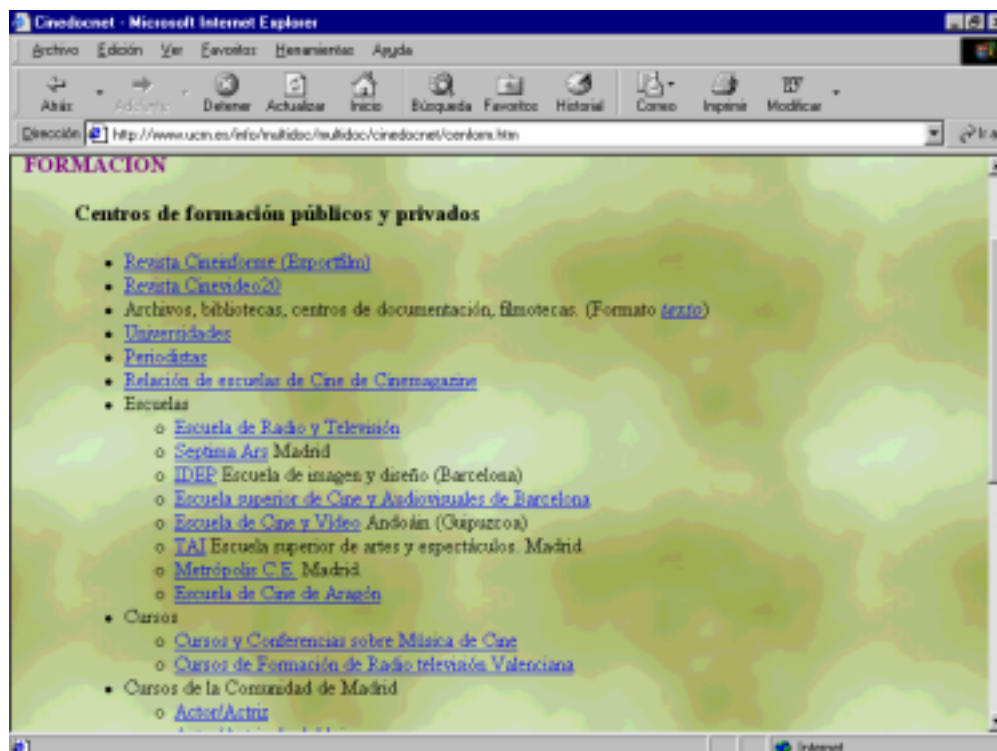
Cinedocnet - Microsoft Internet Explorer

Archivo Edición Ver Favoritos Herramientas Ayuda

Atrás Adelante Detener Actualizar Inicio Búsqueda Favoritos Historial Correo Imprimir Modificar

Dirección http://www.ucm.es/info/multidoc/multidoc/cinedocnet/cenform.htm

Ir a

FORMACION

Centros de formación públicos y privados

- Revista Cineinforme (Exportfilm)
- Revista Cinevideo20
- Archivos, bibliotecas, centros de documentación, filmotecas. (Formato texto)
- Universidades
- Periodistas
- Relación de escuelas de Cine de Cinemagazine
- Escuelas
  - Escuela de Radio y Televisión
  - Septima Ars Madrid
  - IDEP Escuela de imagen y diseño (Barcelona)
  - Escuela superior de Cine y Audiovisuales de Barcelona
  - Escuela de Cine y Video Andoáin (Guipuzcoa)
  - TAI Escuela superior de artes y espectáculos. Madrid
  - Metrópolis C.E. Madrid
  - Escuela de Cine de Aragón
- Cursos
  - Cursos y Conferencias sobre Música de Cine
  - Cursos de Formación de Radio televisión Valenciana
- Cursos de la Comunidad de Madrid
  - Actor/Actriz
  - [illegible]

Internet